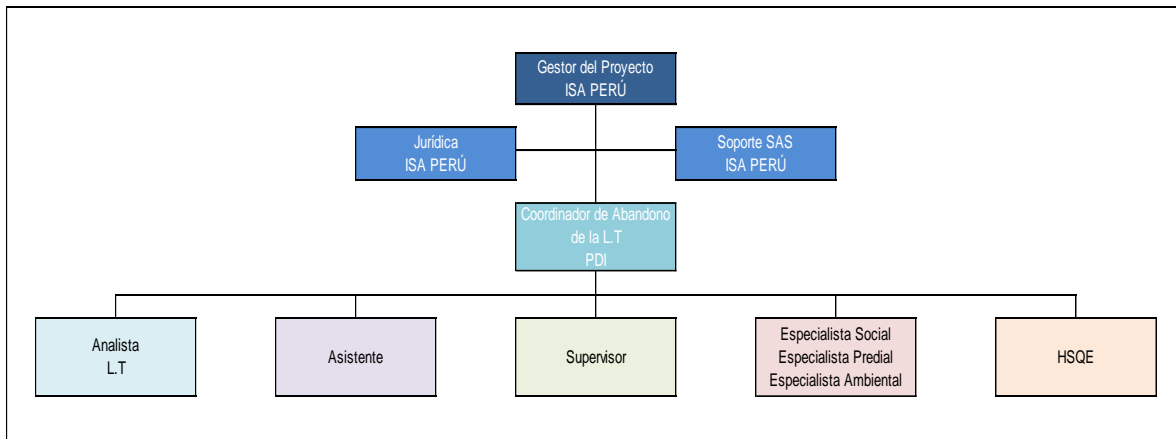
Gestor del Proyecto
ISA PERÚ

Jurídica
ISA PERÚ

Soporte SAS
ISA PERÚ

Coordinador de Abandono de la L.T
PDI

Analista
L.T

Asistente

Supervisor

Especialista Social
Especialista Predial
Especialista Ambiental

HSQE